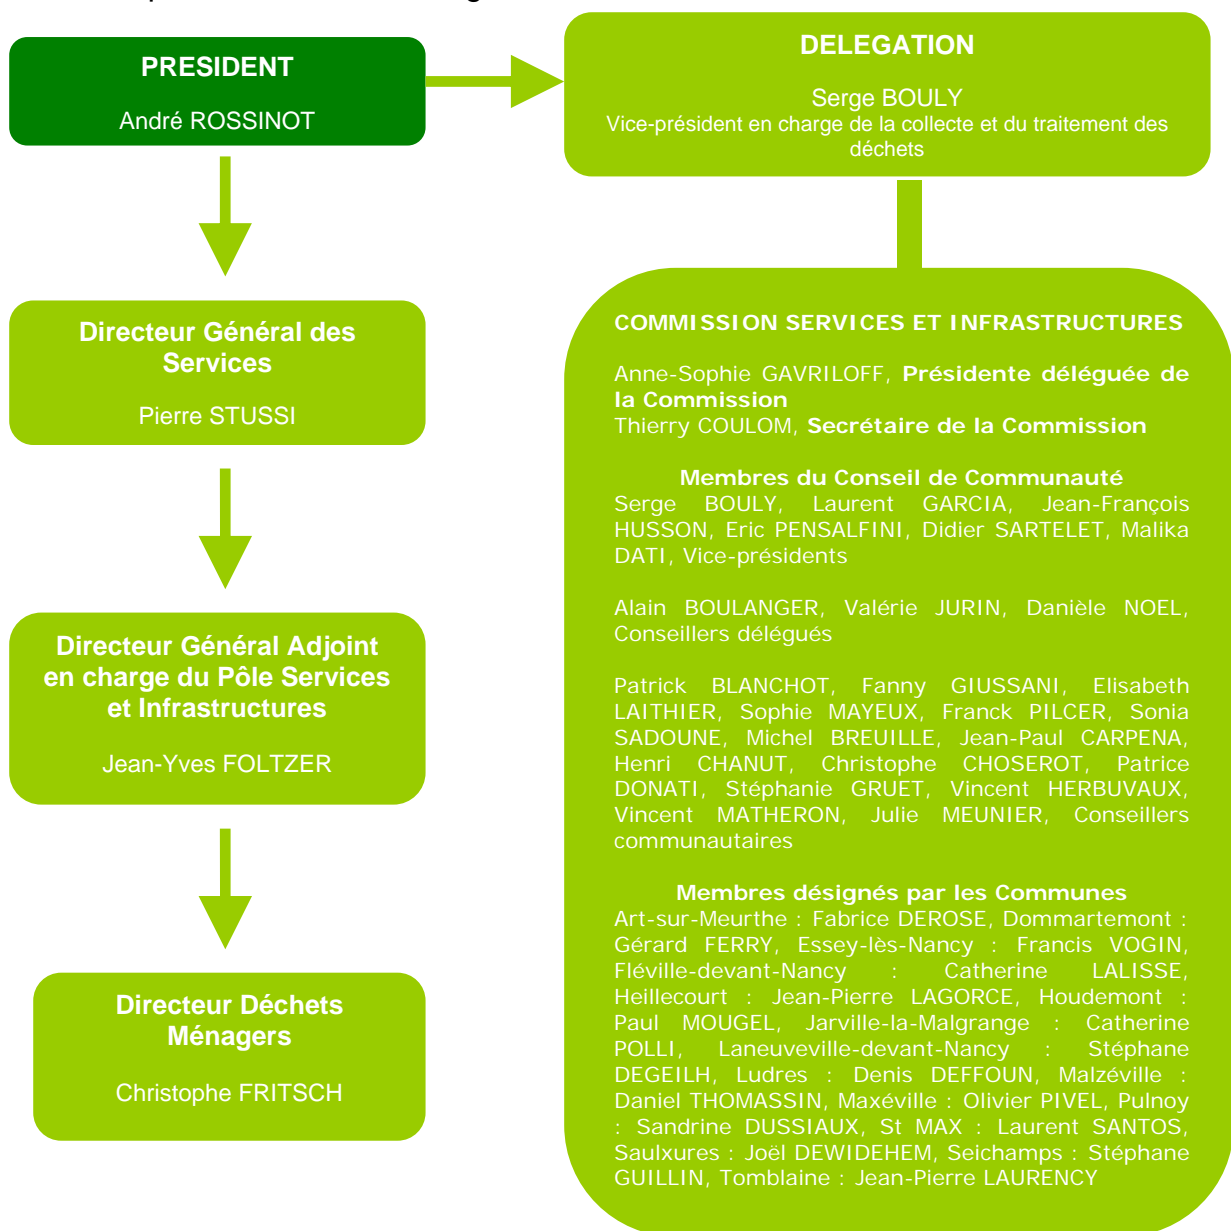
PRESIDENT

André ROSSINOT

DELEGATION

Serge BOULY
Vice-président en charge de la collecte et du traitement des déchets

Directeur Général des Services

Pierre STUSSI

Directeur Général Adjoint en charge du Pôle Services et Infrastructures

Jean-Yves FOLTZER

Directeur Déchets Ménagers

Christophe FRITSCH

COMMISSION SERVICES ET INFRASTRUCTURES

Anne-Sophie GAVRILOFF, Présidente déléguée de la Commission
Thierry COULOM, Secrétaire de la Commission

Membres du Conseil de Communauté
Serge BOULY, Laurent GARCIA, Jean-François HUSSON, Eric PENSALFINI, Didier SARTELET, Malika DATI, Vice-présidents

Alain BOULANGER, Valérie JURIN, Danièle NOEL, Conseillers délégués

Patrick BLANCHOT, Fanny GIUSSANI, Elisabeth LAITHIER, Sophie MAYEUX, Franck PILCER, Sonia SADOUNE, Michel BREUILLE, Jean-Paul CARPENA, Henri CHANUT, Christophe CHOSEROT, Patrice DONATI, Stéphanie GRUET, Vincent HERBUVAUX, Vincent MATHERON, Julie MEUNIER, Conseillers communautaires

Membres désignés par les Communes
Art-sur-Meurthe : Fabrice DEROSE, Dommartemont : Gérard FERRY, Essey-lès-Nancy : Francis VOGIN, Fléville-devant-Nancy : Catherine LALISSE, Heillecourt : Jean-Pierre LAGORCE, Houdemont : Paul MOUGEL, Jarville-la-Malgrange : Catherine POLLI, Laneuveville-devant-Nancy : Stéphane DEGEILH, Ludres : Denis DEFFOUN, Malzéville : Daniel THOMASSIN, Maxéville : Olivier PIVEL, Pulnoy : Sandrine DUSSIAUX, St MAX : Laurent SANTOS, Saulxures : Joël DEWIDEHEM, Seichamps : Stéphane GUILLIN, Tomblaine : Jean-Pierre LAURENCY